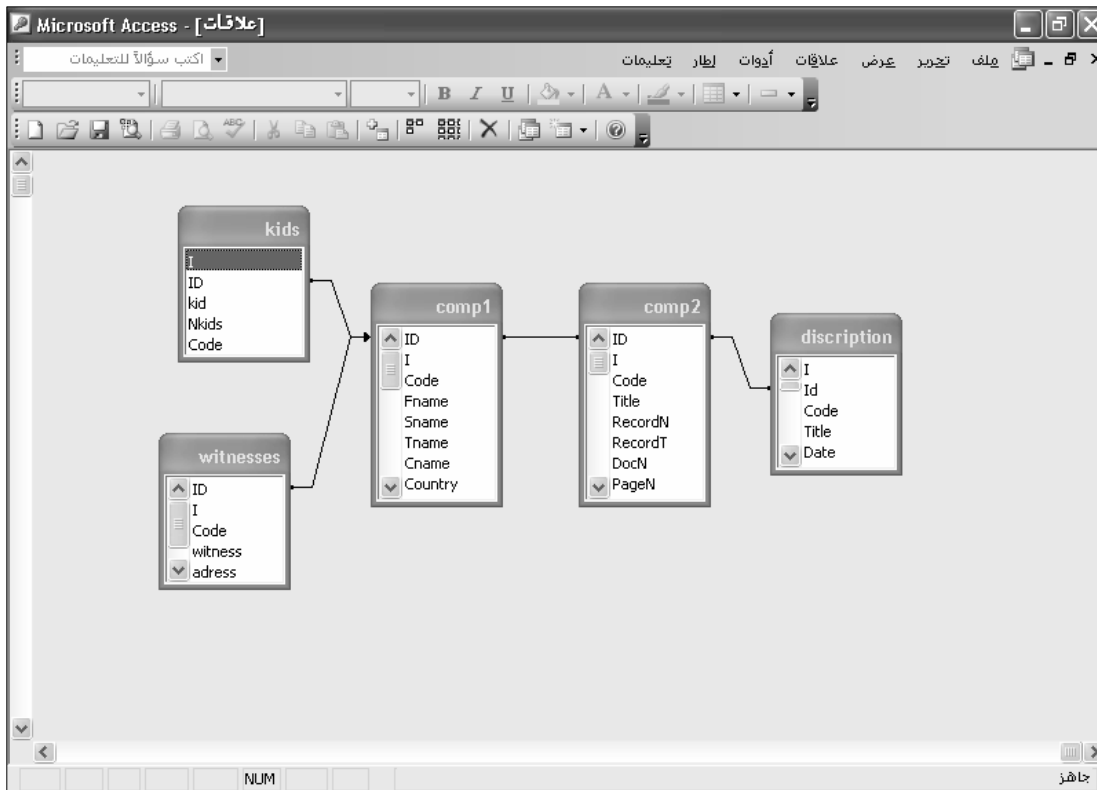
Microsoft Access - [علاقات]

اكتب سؤالاً للتعليمات

ملف تحرير عرض علاقات أدوات إطار تعليمات

kids
I
ID
kid
Nkids
Code

comp1
ID
I
Code
Fname
Sname
Tname
Cname
Country

comp2
ID
I
Code
Title
RecordN
RecordT
DocN
PageN

discription
I
Id
Code
Title
Date

witnesses
ID
I
Code
witness
adress

NUM
جاهز